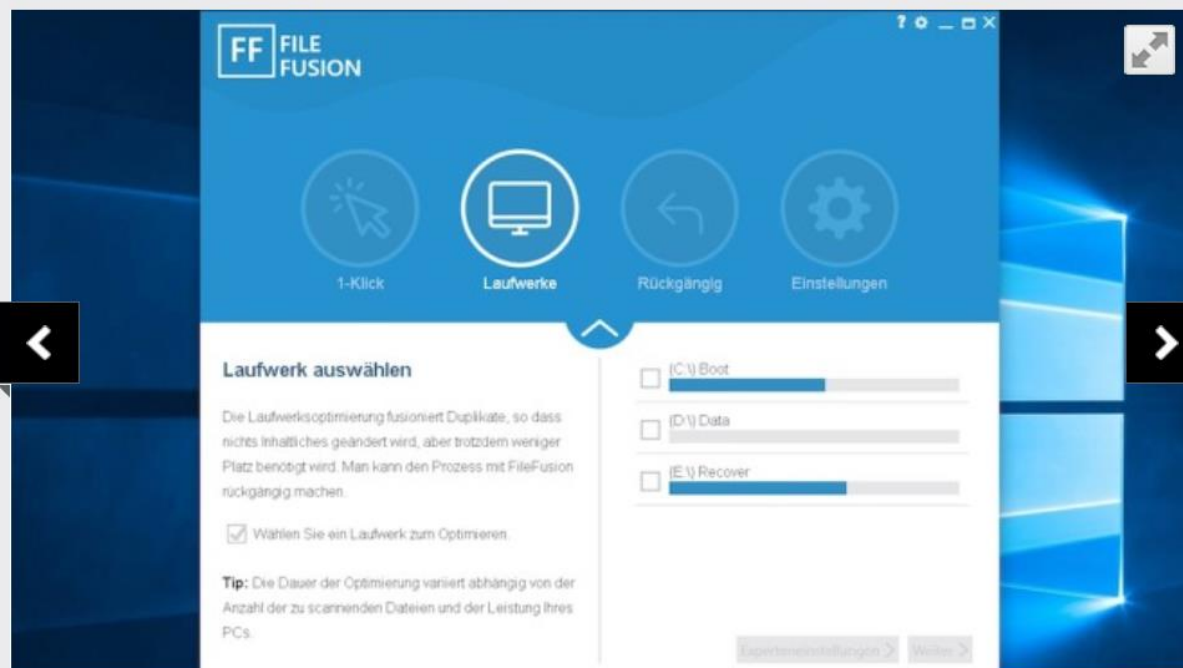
FF FILE FUSION

? ⚙ _ ▭ X

1-Klick

Laufwerke

Rückgängig

Einstellungen

Laufwerk auswählen

Die Laufwerksoptimierung fusioniert Duplikate, so dass nichts Inhaltliches geändert wird, aber trotzdem weniger Platz benötigt wird. Man kann den Prozess mit FileFusion rückgängig machen.

Wählen Sie ein Laufwerk zum Optimieren.

Tip: Die Dauer der Optimierung variiert abhängig von der Anzahl der zu scannenden Dateien und der Leistung Ihres PCs.

(C:\) Boot

(D:\) Data

(E:\) Recover

Experteneinstellungen >

Weiter >